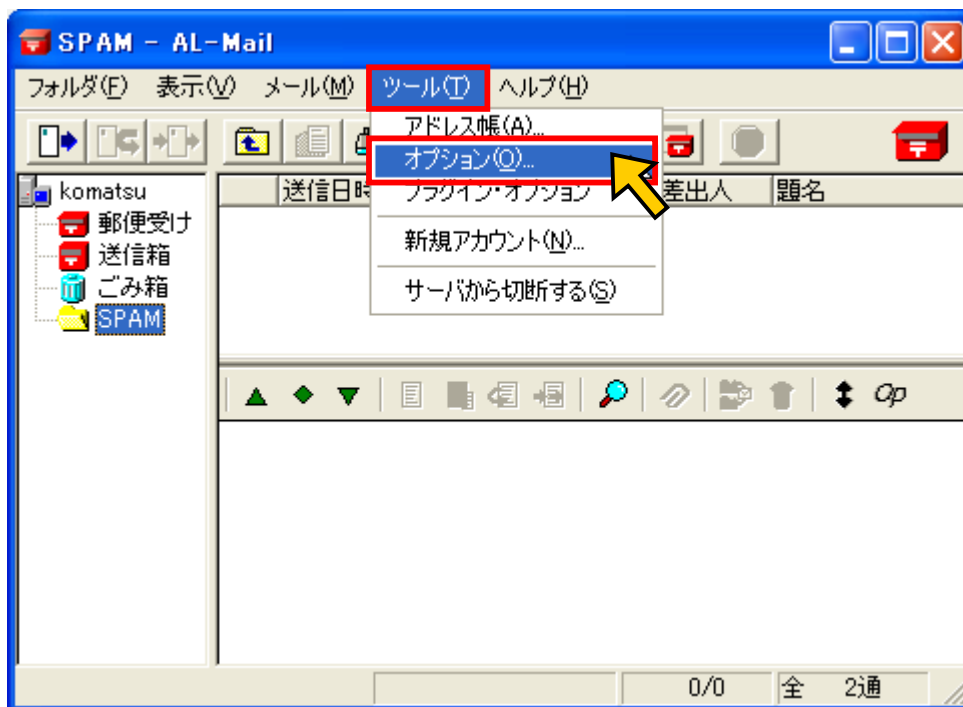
SPAM - AL-Mail

フォルダ(F) 表示(V) メール(M) ツール(T) ヘルプ(H)

アドレス帳(A)...
オプション(O)...
プラグイン・オプション
新規アカウント(N)...
サーバから切断する(S)

komatsu
郵便受け
送信箱
ごみ箱
SPAM

送信日時
差出人
題名

Op

0/0
全 2通